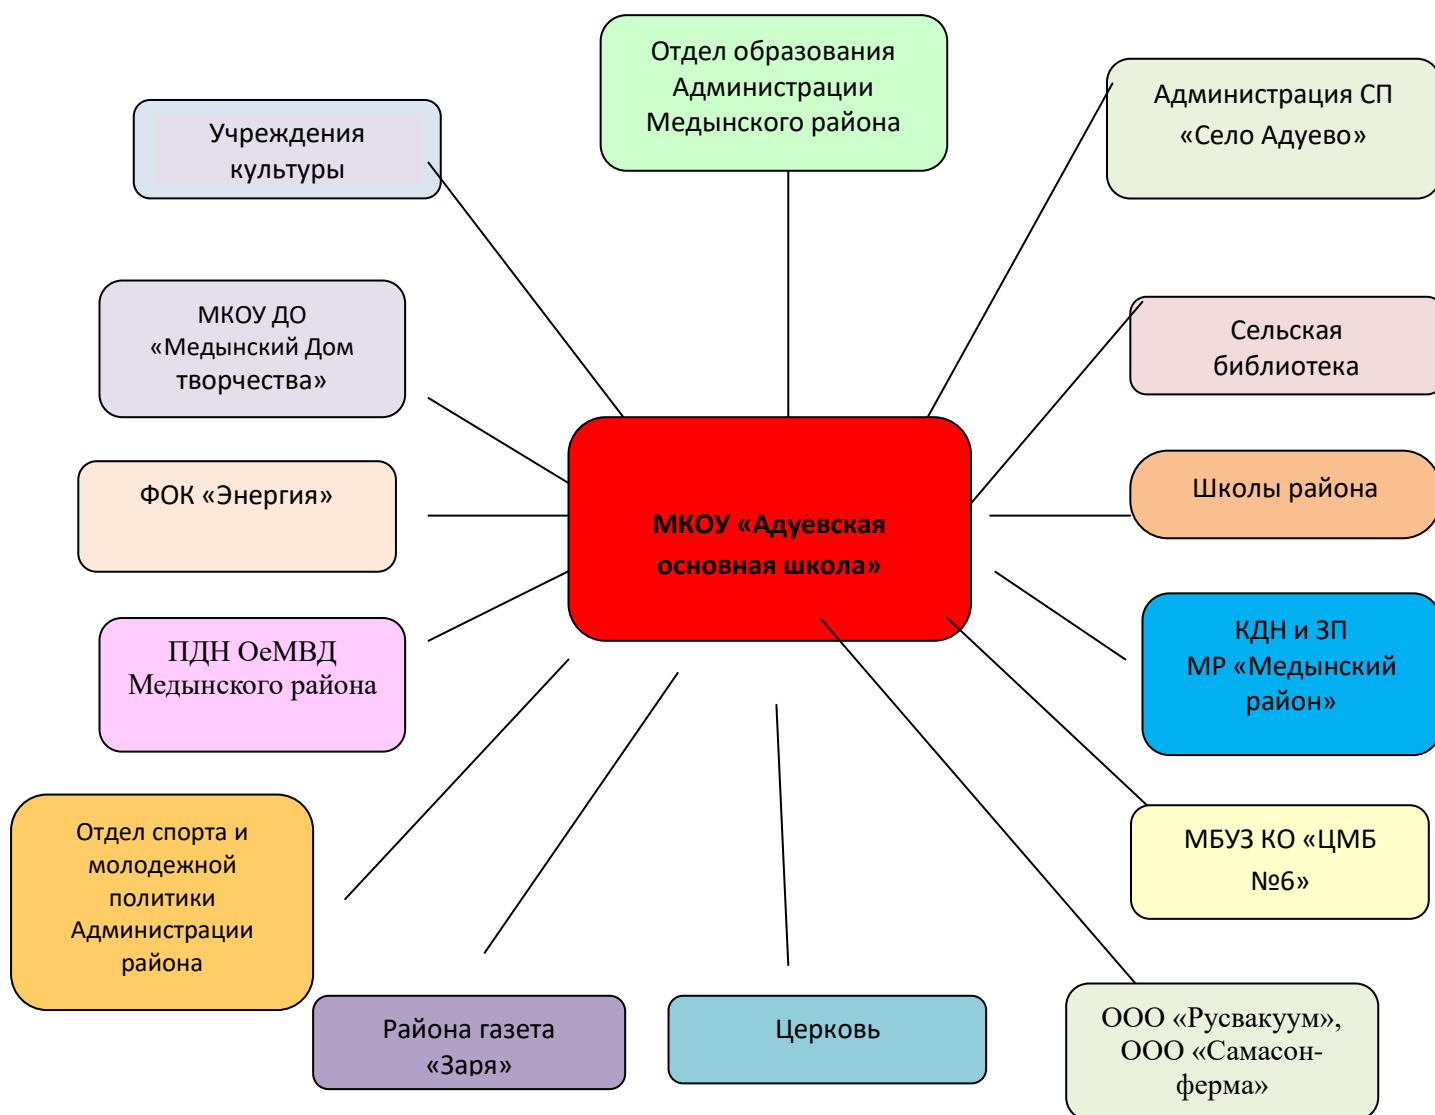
Отдел образования Администрации Медынского района

Учреждения культуры

Администрация СП «Село Адуево»

МКОУ ДО «Медынский Дом творчества»

Сельская библиотека

ФОК «Энергия»

МКОУ «Адуевская основная школа»

Школы района

ПДН ОеМВД Медынского района

КДН и ЗП МР «Медынский район»

Отдел спорта и молодежной политики Администрации района

МБУЗ КО «ЦМБ №6»

Района газета «Заря»

Церковь

ООО «Русвакуум», ООО «Самасон-ферма»